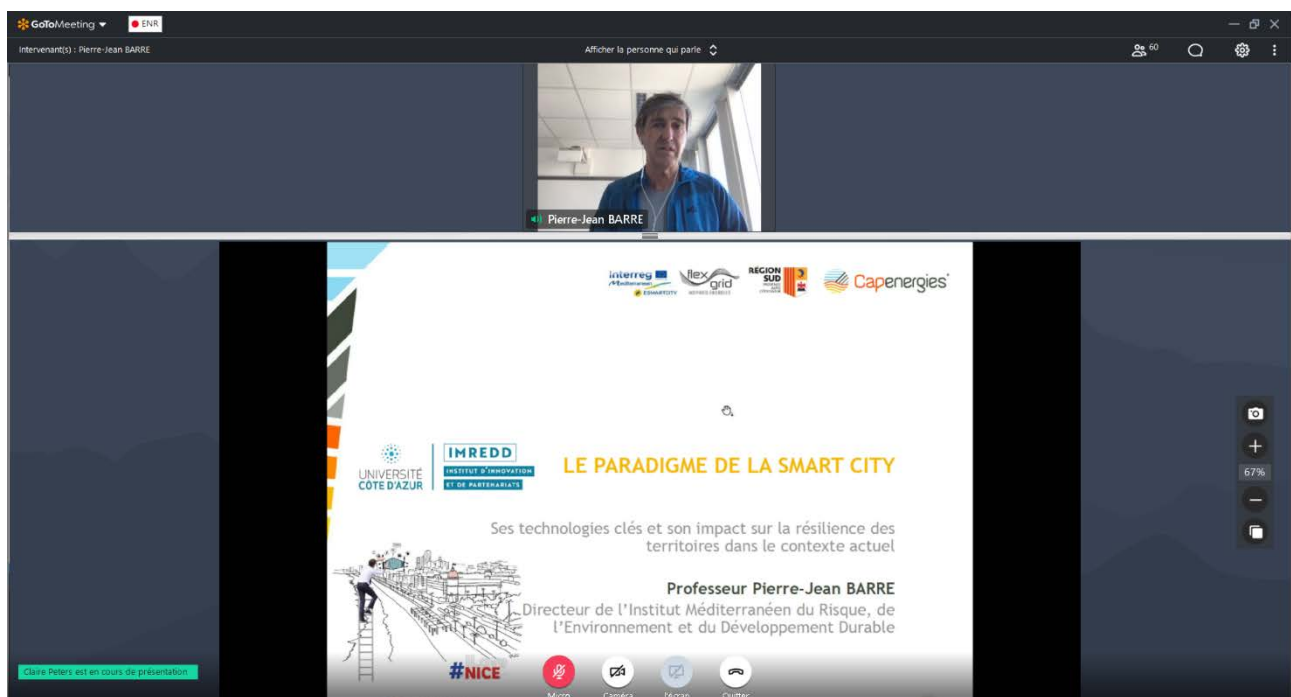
GoToMeeting ENR

Intervenant(s) : Pierre-Jean BARRE

Afficher la personne qui parle

60

Pierre-Jean BARRE

interreg Mediterranean ESMARTCITY

flex grid

REGION SUD

Capenergies

UNIVERSITÉ CÔTE D'AZUR

IMREDD INSTITUT D'INNOVATION ET DE PARTENARIATS

LE PARADIGME DE LA SMART CITY

Ses technologies clés et son impact sur la résilience des territoires dans le contexte actuel

Professeur Pierre-Jean BARRE

Directeur de l'Institut Méditerranéen du Risque, de l'Environnement et du Développement Durable

#NICE

67%

Claire Peters est en cours de présentation

Micro Caméra Écran Quitter